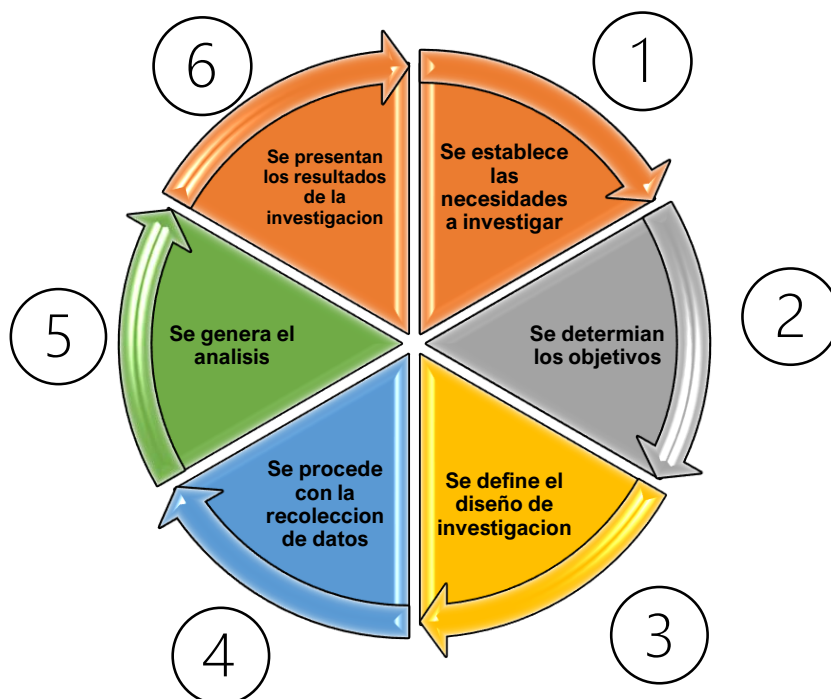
1
Se establece las necesidades a investigar

2
Se determian los objetivos

3
Se define el diseño de investigacion

4
Se procede con la recoleccion de datos

5
Se genera el analisis

6
Se presentan los resultados de la investigacion